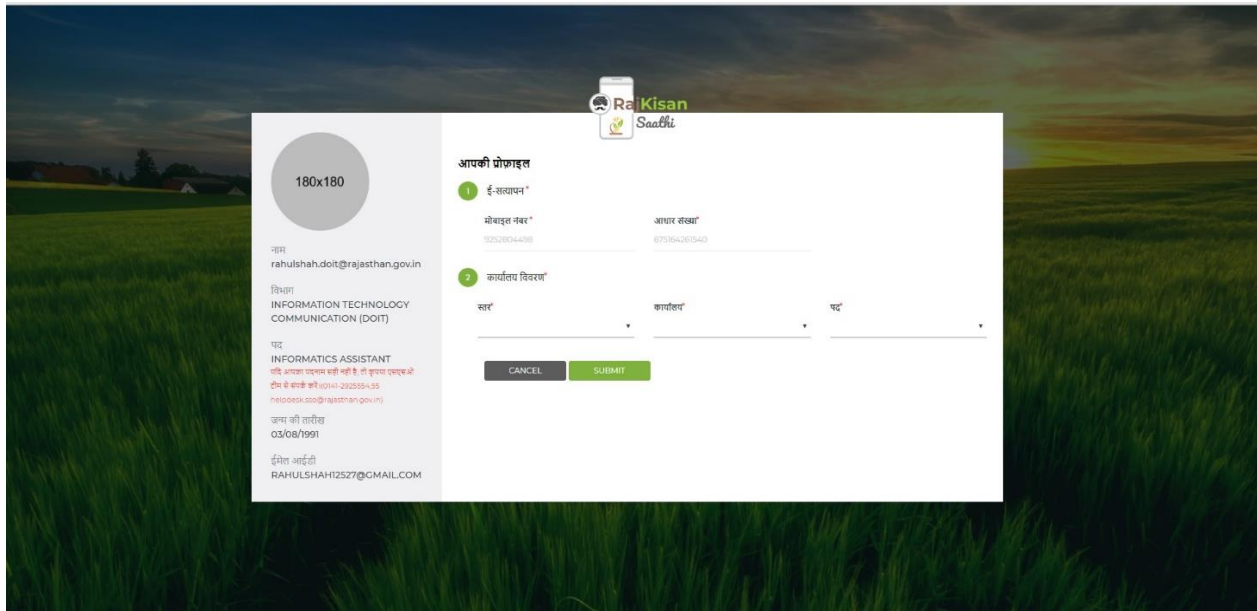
RajKisan Saathi

180x180

नाम
rahulshah.doit@rajasthan.gov.in

विभाग
INFORMATION TECHNOLOGY COMMUNICATION (DOIT)

पद
INFORMATICS ASSISTANT
यदि आपका पदनाम सही नहीं है, तो कृपया एसएसओ टीम से संपर्क करें (0141-2925554,55 helpdesk.sso@rajasthan.gov.in)

जन्म की तारीख
03/08/1991

ईमेल आईडी
RAHULSHAH12527@GMAIL.COM

आपकी प्रोफ़ाइल

1 ई-सत्यापन*

मोबाइल नंबर*
9252804498

आधार संख्या*
675164261540

2 कार्यालय विवरण*

स्तर*

कार्यालय*

पद*

CANCEL

SUBMIT